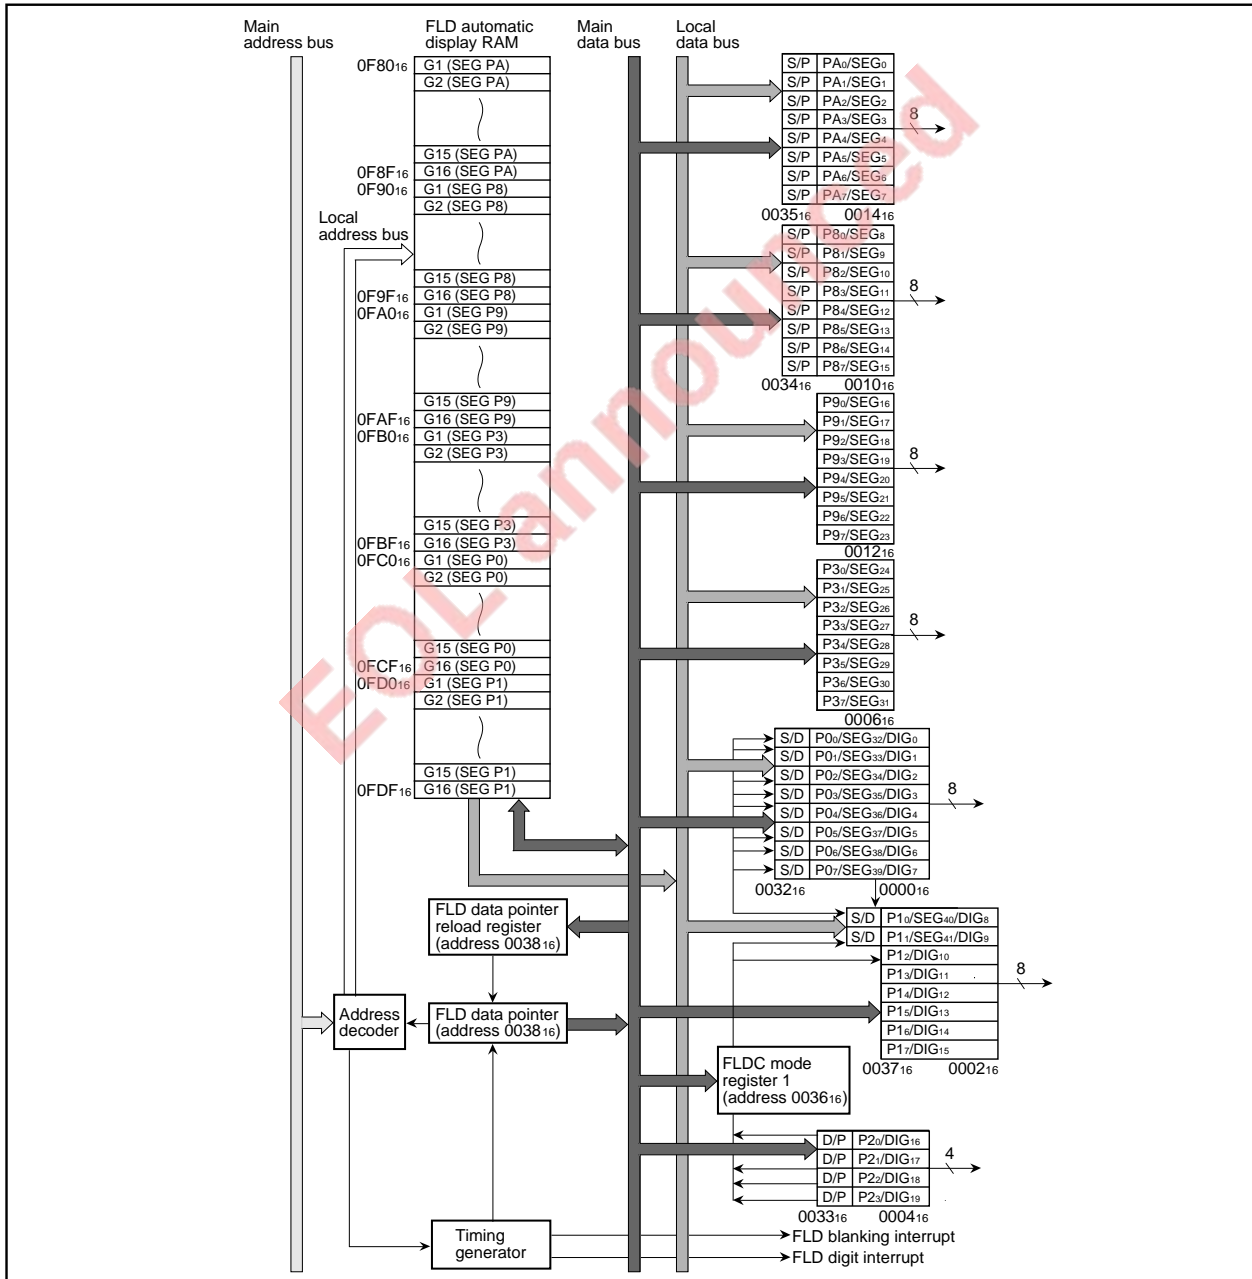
Main address bus

FLD automatic display RAM

Main data bus

Local data bus

$0F80_{16}$ G1 (SEG PA)
G2 (SEG PA)
G15 (SEG PA)
$0F8F_{16}$ G16 (SEG PA)
$0F90_{16}$ G1 (SEG P8)
G2 (SEG P8)

Local address bus

G15 (SEG P8)
$0F9F_{16}$ G16 (SEG P8)
$0FA0_{16}$ G1 (SEG P9)
G2 (SEG P9)
G15 (SEG P9)
$0FAF_{16}$ G16 (SEG P9)
$0FB0_{16}$ G1 (SEG P3)
G2 (SEG P3)
G15 (SEG P3)
$0FBF_{16}$ G16 (SEG P3)
$0FC0_{16}$ G1 (SEG P0)
G2 (SEG P0)
G15 (SEG P0)
$0FCF_{16}$ G16 (SEG P0)
$0FD0_{16}$ G1 (SEG P1)
G2 (SEG P1)
G15 (SEG P1)
$0FDF_{16}$ G16 (SEG P1)

| S/P | $PA_0/SEG_0$ |
|---|---|
| S/P | $PA_1/SEG_1$ |
| S/P | $PA_2/SEG_2$ |
| S/P | $PA_3/SEG_3$ |
| S/P | $PA_4/SEG_4$ |
| S/P | $PA_5/SEG_5$ |
| S/P | $PA_6/SEG_6$ |
| S/P | $PA_7/SEG_7$ |

8
$0035_{16}$ $0014_{16}$

| S/P | $P8_0/SEG_8$ |
|---|---|
| S/P | $P8_1/SEG_9$ |
| S/P | $P8_2/SEG_{10}$ |
| S/P | $P8_3/SEG_{11}$ |
| S/P | $P8_4/SEG_{12}$ |
| S/P | $P8_5/SEG_{13}$ |
| S/P | $P8_6/SEG_{14}$ |
| S/P | $P8_7/SEG_{15}$ |

8
$0034_{16}$ $0010_{16}$

$P9_0/SEG_{16}$
$P9_1/SEG_{17}$
$P9_2/SEG_{18}$
$P9_3/SEG_{19}$
$P9_4/SEG_{20}$
$P9_5/SEG_{21}$
$P9_6/SEG_{22}$
$P9_7/SEG_{23}$
8
$0012_{16}$

$P3_0/SEG_{24}$
$P3_1/SEG_{25}$
$P3_2/SEG_{26}$
$P3_3/SEG_{27}$
$P3_4/SEG_{28}$
$P3_5/SEG_{29}$
$P3_6/SEG_{30}$
$P3_7/SEG_{31}$
8
$0006_{16}$

| S/D | $P0_0/SEG_{32}/DIG_0$ |
|---|---|
| S/D | $P0_1/SEG_{33}/DIG_1$ |
| S/D | $P0_2/SEG_{34}/DIG_2$ |
| S/D | $P0_3/SEG_{35}/DIG_3$ |
| S/D | $P0_4/SEG_{36}/DIG_4$ |
| S/D | $P0_5/SEG_{37}/DIG_5$ |
| S/D | $P0_6/SEG_{38}/DIG_6$ |
| S/D | $P0_7/SEG_{39}/DIG_7$ |

8
$0032_{16}$ $0000_{16}$

| S/D | $P1_0/SEG_{40}/DIG_8$ |
|---|---|
| S/D | $P1_1/SEG_{41}/DIG_9$ |
| | $P1_2/DIG_{10}$ |
| | $P1_3/DIG_{11}$ |
| | $P1_4/DIG_{12}$ |
| | $P1_5/DIG_{13}$ |
| | $P1_6/DIG_{14}$ |
| | $P1_7/DIG_{15}$ |

8
$0037_{16}$ $0002_{16}$

FLD data pointer reload register (address $0038_{16}$)

Address decoder

FLD data pointer (address $0038_{16}$)

FLDC mode register 1 (address $0036_{16}$)

| D/P | $P2_0/DIG_{16}$ |
|---|---|
| D/P | $P2_1/DIG_{17}$ |
| D/P | $P2_2/DIG_{18}$ |
| D/P | $P2_3/DIG_{19}$ |

4
$0033_{16}$ $0004_{16}$

Timing generator

FLD blanking interrupt
FLD digit interrupt

EOL announced